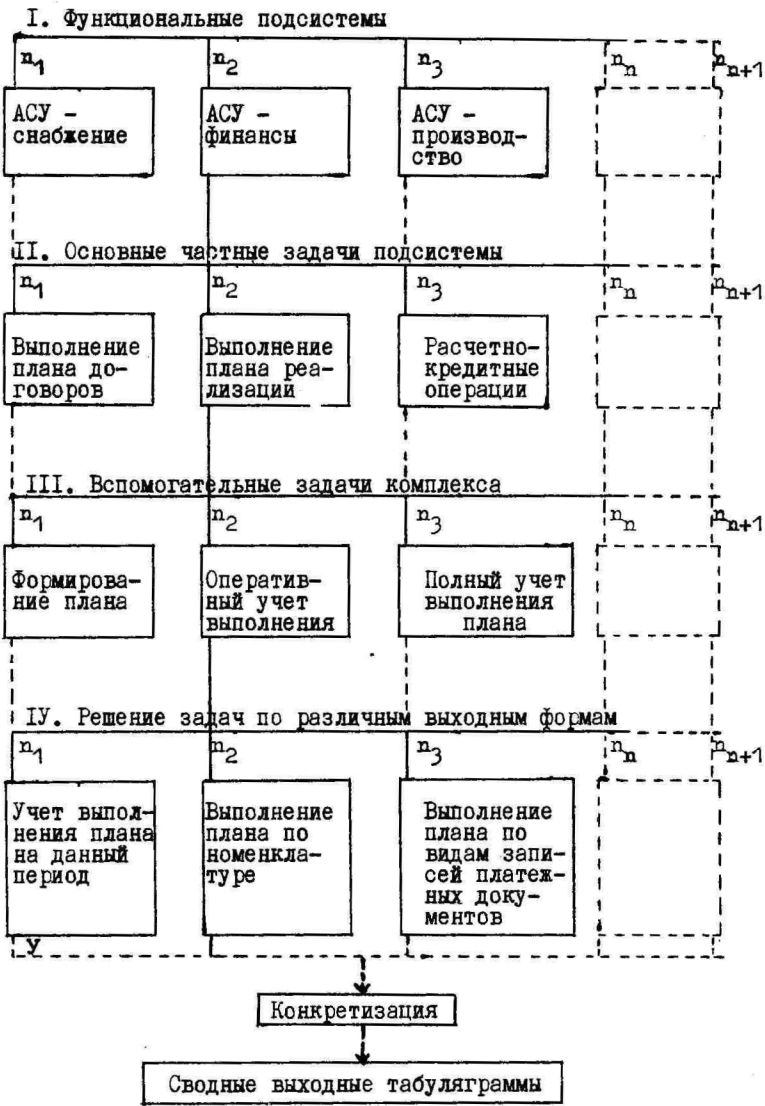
I. Функциональные подсистемы

$n_1$ | $n_2$ | $n_3$ | $n_n$ | $n_{n+1}$

АСУ – снабжение

АСУ – финансы

АСУ – производство

II. Основные частные задачи подсистемы

$n_1$ | $n_2$ | $n_3$ | $n_n$ | $n_{n+1}$

Выполнение плана договоров

Выполнение плана реализации

Расчетно-кредитные операции

III. Вспомогательные задачи комплекса

$n_1$ | $n_2$ | $n_3$ | $n_n$ | $n_{n+1}$

Формирование плана

Оперативный учет выполнения

Полный учет выполнения плана

IУ. Решение задач по различным выходным формам

$n_1$ | $n_2$ | $n_3$ | $n_n$ | $n_{n+1}$

Учет выполнения плана на данный период

Выполнение плана по номенклатуре

Выполнение плана по видам записей платежных документов

У

Конкретизация

Сводные выходные табуляграммы